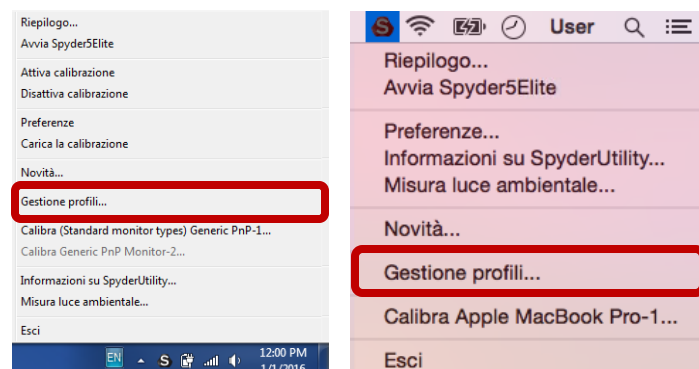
Riepilogo...
Avvia Spyder5Elite

Attiva calibrazione
Disattiva calibrazione

Preferenze
Carica la calibrazione

Novità...

Gestione profili...

Calibra (Standard monitor types) Generic PnP-1...
Calibra Generic PnP Monitor-2...

Informazioni su SpyderUtility...
Misura luce ambientale...

Esci

EN 12:00 PM 1/1/2016

User

Riepilogo...
Avvia Spyder5Elite

Preferenze...
Informazioni su SpyderUtility...
Misura luce ambientale...

Novità...

Gestione profili...

Calibra Apple MacBook Pro-1...

Esci